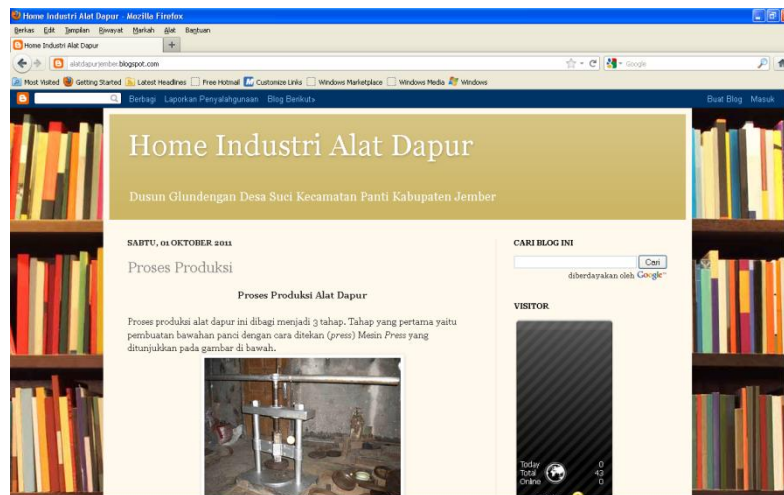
Home Industri Alat Dapur - Mozilla Firefox

Berkas Edit Tampilan Riwayat Markah Alat Bantuan

Home Industri Alat Dapur +

alatdapurjember.blogspot.com

Google

Most Visited Getting Started Latest Headlines Free Hotmail Customize Links Windows Marketplace Windows Media Windows

Berbagi Laporkan Penyalahgunaan Blog Berikut» Buat Blog Masuk

Home Industri Alat Dapur

Dusun Glundengan Desa Suci Kecamatan Panti Kabupaten Jember

SABTU, 01 OKTOBER 2011

Proses Produksi

Proses Produksi Alat Dapur

Proses produksi alat dapur ini dibagi menjadi 3 tahap. Tahap yang pertama yaitu pembuatan bawahan panci dengan cara ditekan (*press*) Mesin *Press* yang ditunjukkan pada gambar di bawah.

CARI BLOG INI

Cari

diberdayakan oleh Google™

VISITOR

Today 0
Total 43
Online 0